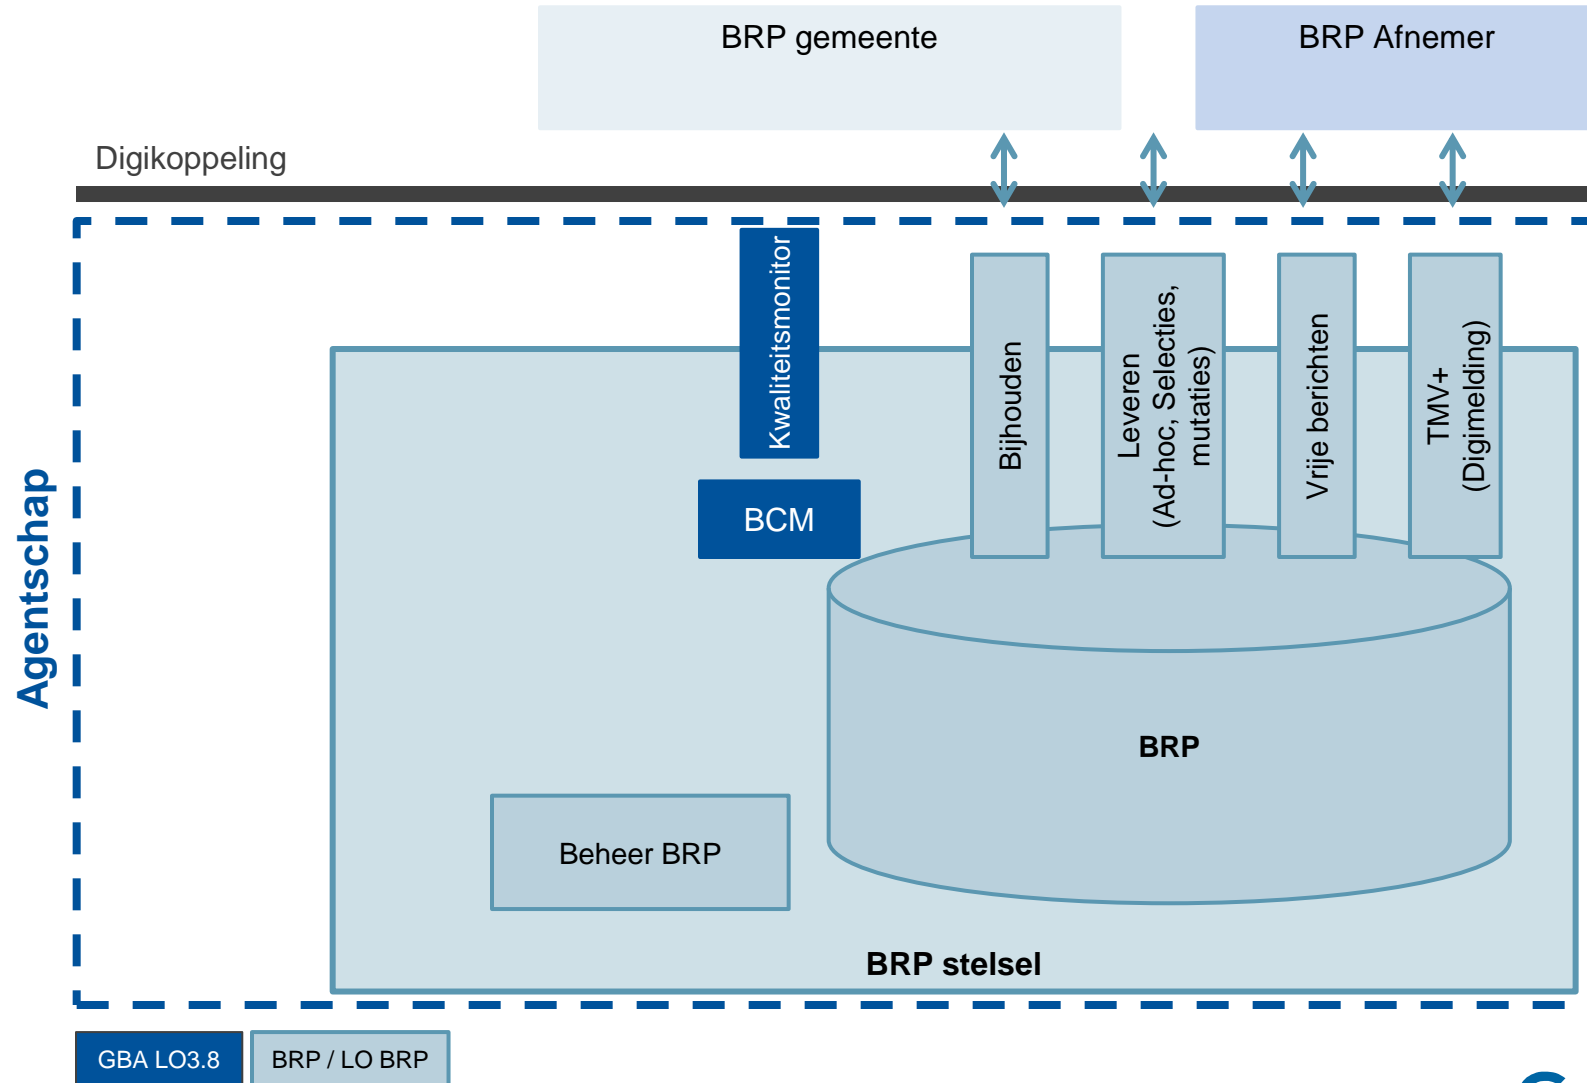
BRP gemeente

BRP Afnemer

Digikoppeling

Agentschap

Kwaliteitsmonitor

BCM

Bijhouden

Leveren (Ad-hoc, Selecties, mutaties)

Vrije berichten

TMV+ (Digimelding)

BRP

Beheer BRP

BRP stelsel

GBA LO3.8

BRP / LO BRP